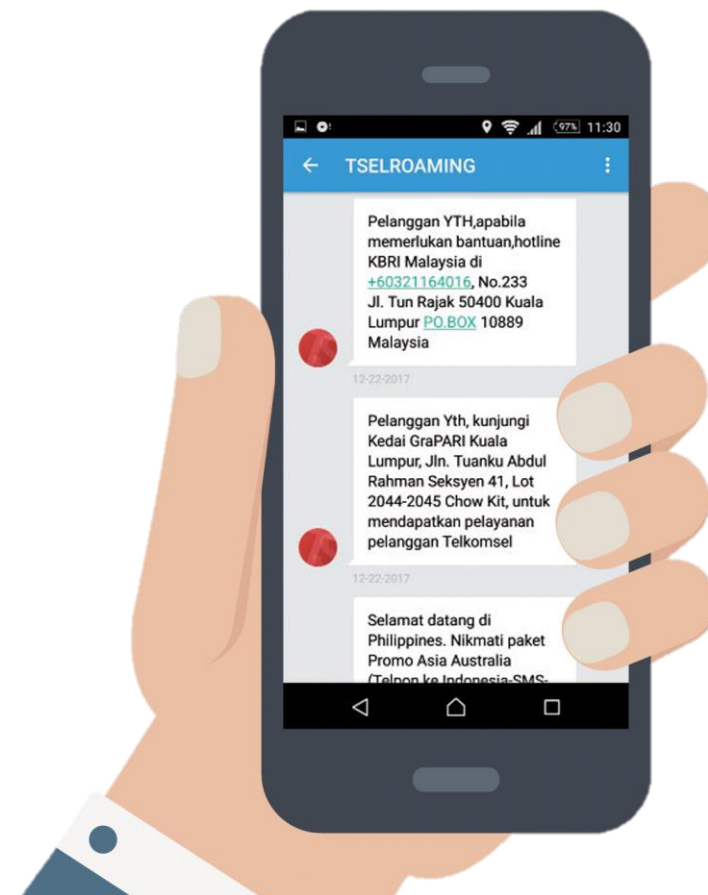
97% 11:30

TSELROAMING

Pelanggan YTH,apabila memerlukan bantuan,hotline KBRI Malaysia di +60321164016, No.233 Jl. Tun Rajak 50400 Kuala Lumpur PO.BOX 10889 Malaysia

12-22-2017

Pelanggan Yth, kunjungi Kedai GraPARI Kuala Lumpur, Jln. Tuanku Abdul Rahman Seksyen 41, Lot 2044-2045 Chow Kit, untuk mendapatkan pelayanan pelanggan Telkomsel

12-22-2017

Selamat datang di Philippines. Nikmati paket Promo Asia Australia (Telpon ke Indonesia-SMS-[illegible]